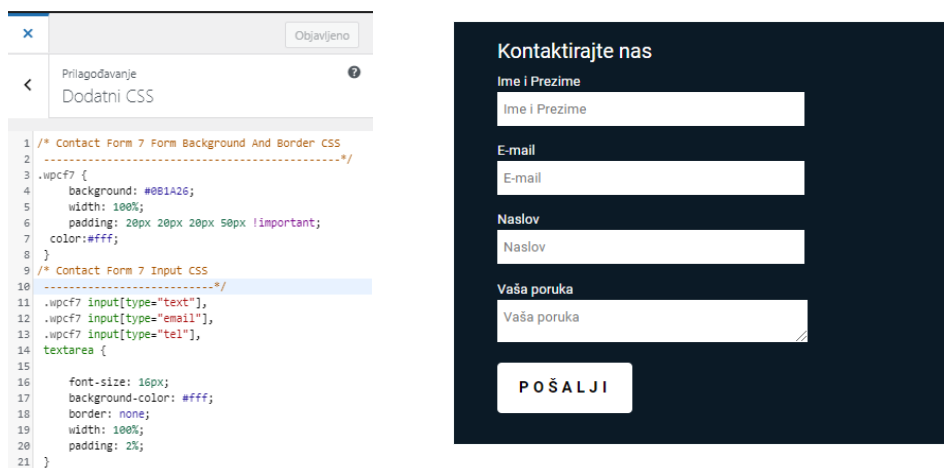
×

Objavljeno

Prilagođavanje
Dodatni CSS

1 /* Contact Form 7 Form Background And Border CSS
2 -----------------------------------------------*/
3 .wpcf7 {
4 background: #0B1A26;
5 width: 100%;
6 padding: 20px 20px 20px 50px !important;
7 color:#fff;
8 }
9 /* Contact Form 7 Input CSS
10 ---------------------------*/
11 .wpcf7 input[type="text"],
12 .wpcf7 input[type="email"],
13 .wpcf7 input[type="tel"],
14 textarea {
15
16 font-size: 16px;
17 background-color: #fff;
18 border: none;
19 width: 100%;
20 padding: 2%;
21 }

Kontaktirajte nas

Ime i Prezime
Ime i Prezime

E-mail
E-mail

Naslov
Naslov

Vaša poruka
Vaša poruka

POŠALJI